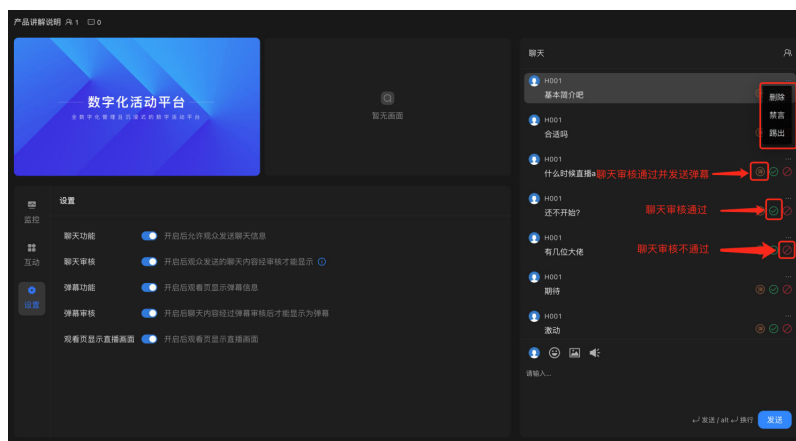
产品讲解说明 1 0

数字化活动平台
全数字化管理且后端式的数字活动平台

暂无画面

监控
互动
设置

设置

聊天功能 开启后允许观众发送聊天信息
聊天审核 开启后观众发送的聊天内容经审核才能显示
弹幕功能 开启后观看页显示弹幕信息
弹幕审核 开启后聊天内容经过弹幕审核后才能显示为弹幕
观看页显示直播画面 开启后观看页显示直播画面

聊天

H001
基本简介吧

删除
禁言
踢出

H001
合适吗

H001
什么时候直播a

聊天审核通过并发送弹幕

H001
还不开始?

聊天审核通过

H001
有几位大佬

聊天审核不通过

H001
期待

H001
激动

请输入...

发送 / alt 换行
发送